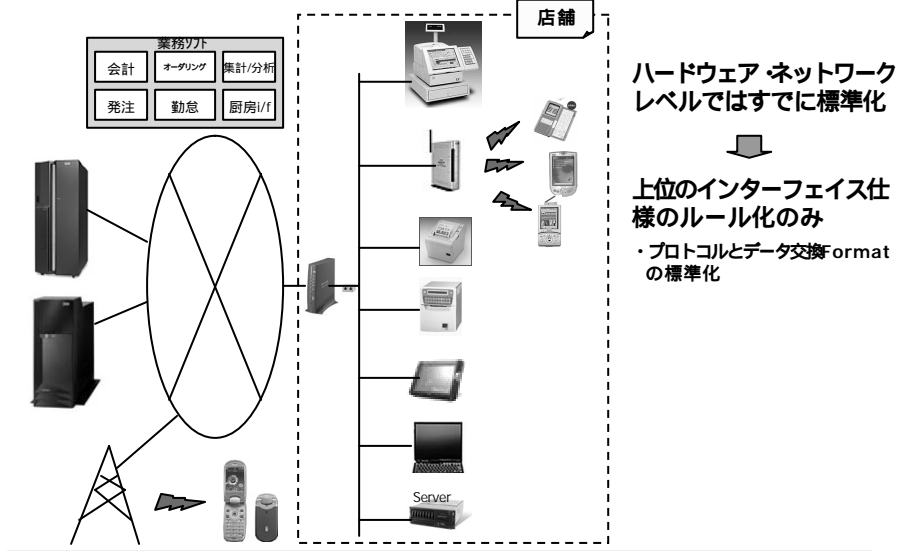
業務ソフト

会計

オーダリング

集計/分析

発注

勤怠

厨房i/f

店舗

Server

ハードウェア ·ネットワークレベルではすでに標準化

上位のインターフェイス仕様のルール化のみ

・プロトコルとデータ交換Format の標準化